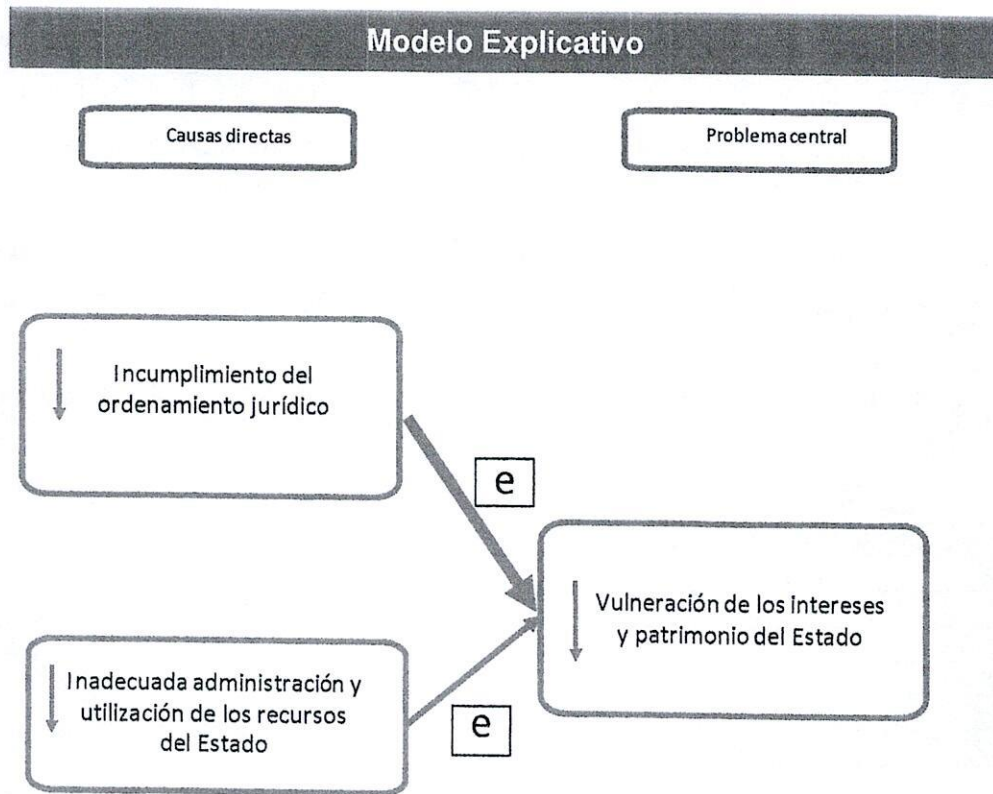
Modelo Explicativo

Causas directas

Problema central

Incumplimiento del ordenamiento jurídico

e

Vulneración de los intereses y patrimonio del Estado

Inadecuada administración y utilización de los recursos del Estado

e